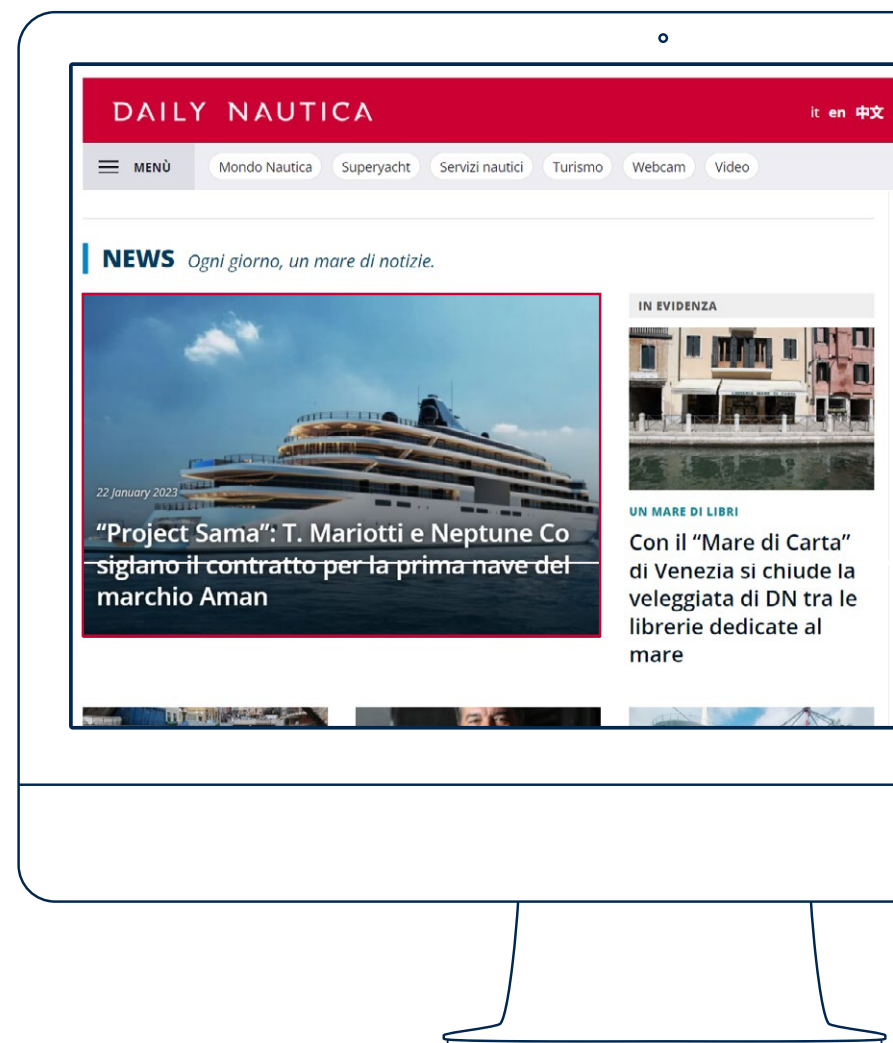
DAILY NAUTICA

it en 中文

MENÙ

Mondo Nautica

Superyacht

Servizi nautici

Turismo

Webcam

Video

NEWS Ogni giorno, un mare di notizie.

22 January 2023

"Project Sama": T. Mariotti e Neptune Co siglano il contratto per la prima nave del marchio Aman

IN EVIDENZA

UN MARE DI LIBRI

Con il "Mare di Carta" di Venezia si chiude la veleggiata di DN tra le librerie dedicate al mare